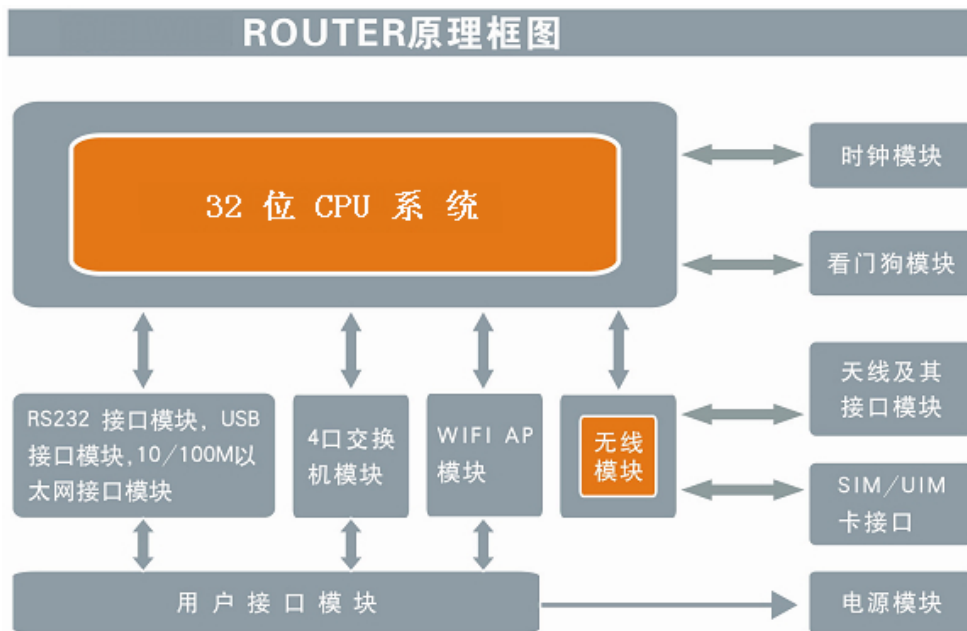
ROUTER原理框图

32 位 CPU 系 统

时钟模块

看门狗模块

RS232 接口模块，USB 接口模块，10/100M以太网接口模块

4口交换机模块

WIFI AP 模块

无线模块

天线及其接口模块

SIM/UIM 卡接口

用 户 接 口 模 块

电源模块